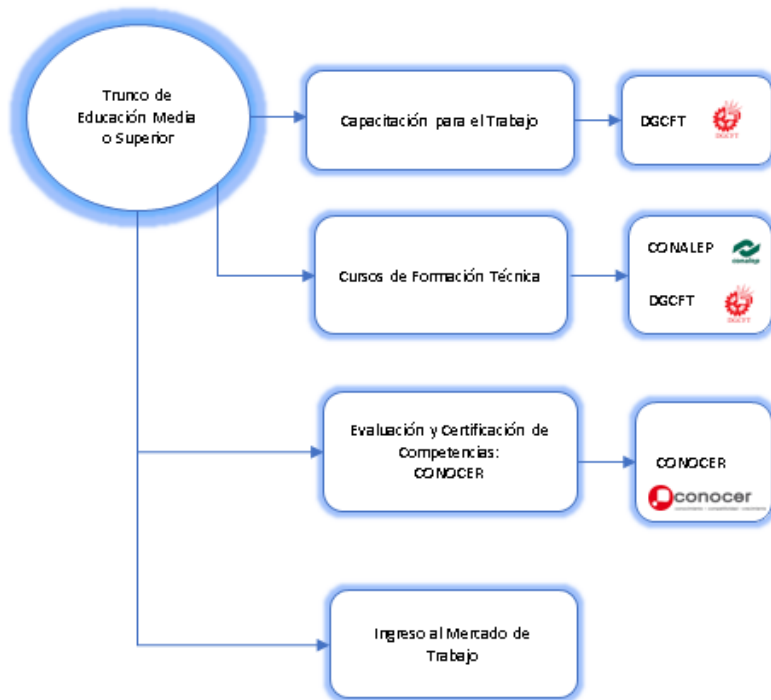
Trunco de Educación Media o Superior

Capacitación para el Trabajo

DGCFT

DGCFT

Cursos de Formación Técnica

CONALEP

conalep

DGCFT

DGCFT

Evaluación y Certificación de Competencias: CONOCER

CONOCER

conocer

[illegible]

Ingreso al Mercado de Trabajo